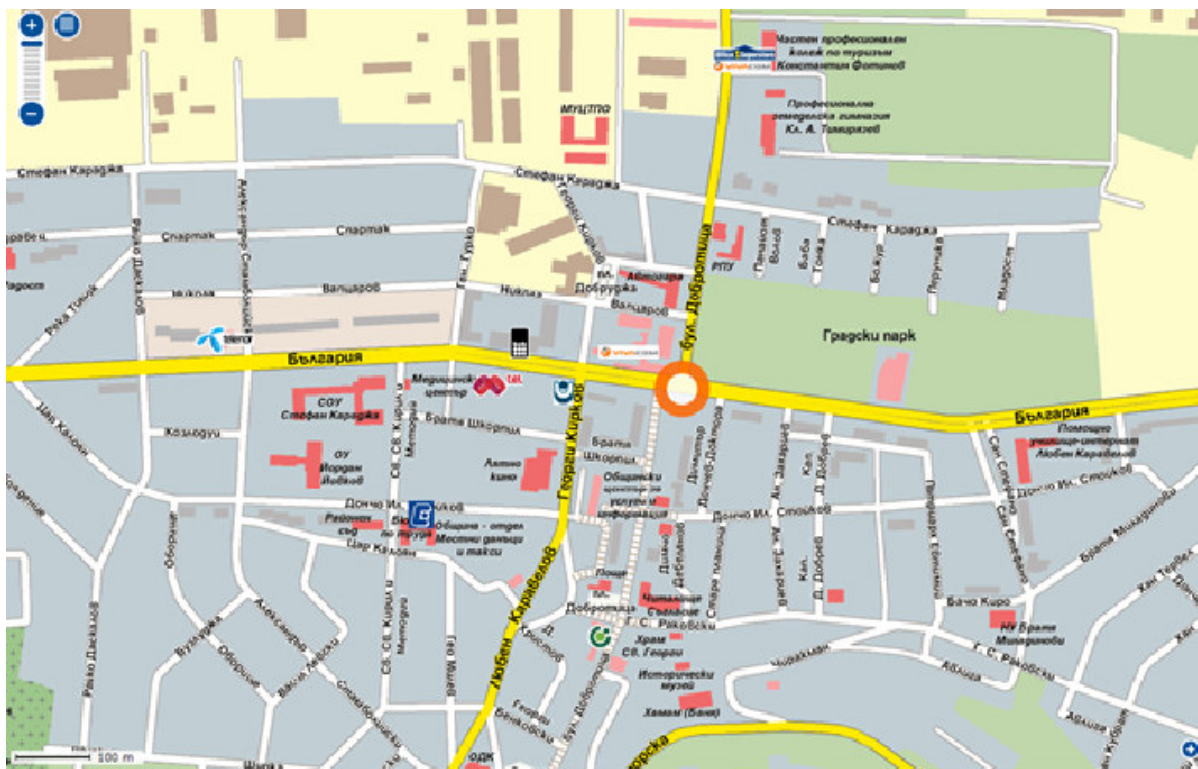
+
−
Частен професионален колеж по туризъм Константин Фотинов
Професионална земеделска гимназия Кл. А. Тимирязев
МУЦПТО
Стефан Караджа
Стефан Караджа
Спартак
Стефан Караджа
Валчаров
Валчаров
Никола
Добруджа
Автогара
РПУ
Градски парк
България
България
бул. Добротица
Медицински център
СОУ Стефан Караджа
ОУ Йордан Йовков
Братя Шкорпил
Братя Шкорпил
Кино
Общински център за информация
Доктор
Дончо Ил. Стойков
Дончо Ил. Стойков
Райков
Община - отдел Местни данъци и такси
Цар Калоян
Георги Кирков
Любен Каравелов
Поща
Добротица
Г. С. Раковски
Читалище
Храм Св. Георги
Исторически музей
Хамам (Баня)
Помощно училище-интернат Любен Каравелов
Бачо Киро
НУ Братя Миладинови
Г. С. Раковски
Райко Даскалов
Св. Св. Кирил и Методий
Методий
Крайна
200 m